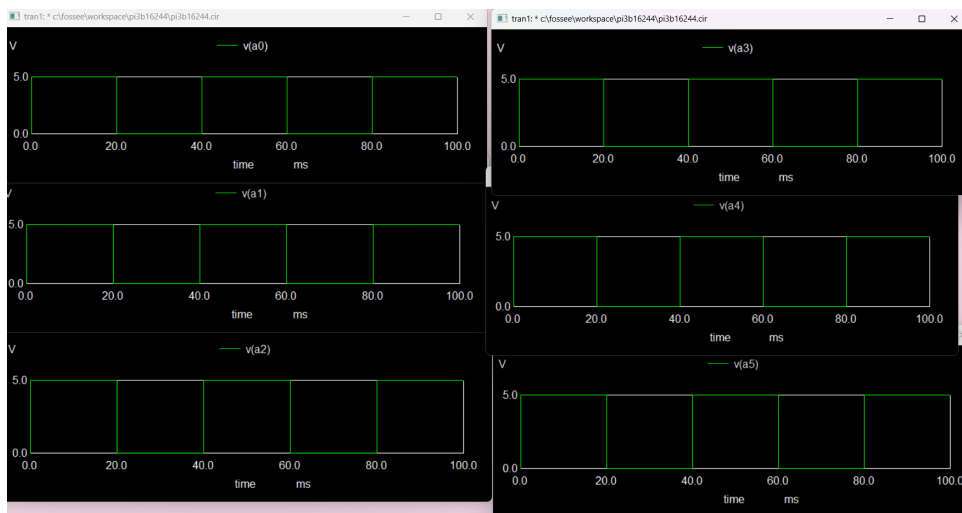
tran1: * c:\fossee\workspace\pi3b16244\pi3b16244.cir

V

v(a0)

5.0

0.0

0.0 20.0 40.0 60.0 80.0 100.0

time ms

V

v(a1)

5.0

0.0

0.0 20.0 40.0 60.0 80.0 100.0

time ms

V

v(a2)

5.0

0.0

0.0 20.0 40.0 60.0 80.0 100.0

time ms

tran1: * c:\fossee\workspace\pi3b16244\pi3b16244.cir

V

v(a3)

5.0

0.0

0.0 20.0 40.0 60.0 80.0 100.0

time ms

V

v(a4)

5.0

0.0

0.0 20.0 40.0 60.0 80.0 100.0

time ms

V

v(a5)

5.0

0.0

0.0 20.0 40.0 60.0 80.0 100.0

time ms